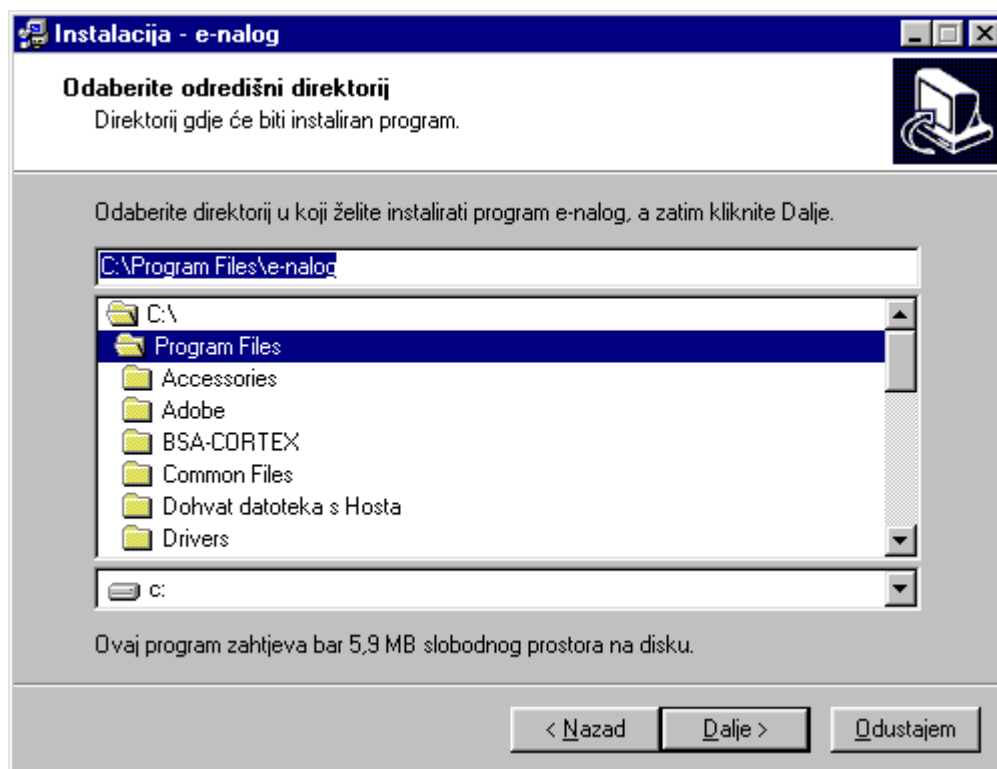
Instalacija - e-nalog

Odaberite odredišni direktorij
Direktorij gdje će biti instaliran program.

Odaberite direktorij u koji želite instalirati program e-nalog, a zatim kliknite Dalje.

C:\Program Files\e-nalog

C:\
Program Files
Accessories
Adobe
BSA-CORTEX
Common Files
Dohvat datoteka s Hosta
Drivers

c:

Ovaj program zahtjeva bar 5,9 MB slobodnog prostora na disku.

< Nazad
Dalje >
Odustajem